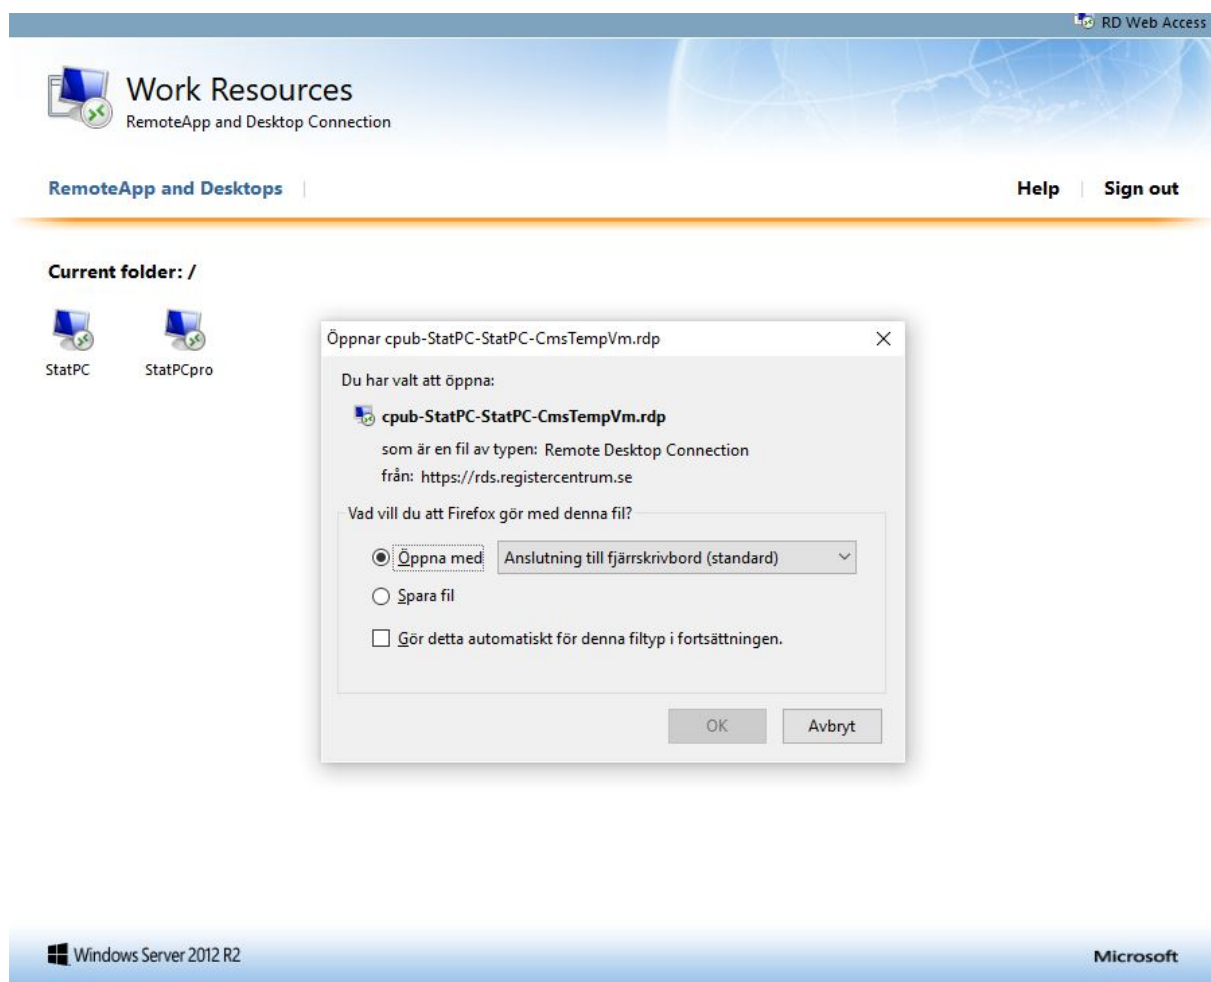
RD Web Access

Work Resources
RemoteApp and Desktop Connection

RemoteApp and Desktops

Help | Sign out

Current folder: /

StatPC

StatPCpro

Öppnar cpub-StatPC-StatPC-CmsTempVm.rdp

X

Du har valt att öppna:

cpub-StatPC-StatPC-CmsTempVm.rdp

som är en fil av typen: Remote Desktop Connection
från: https://rds.registercentrum.se

Vad vill du att Firefox gör med denna fil?

Öppna med Anslutning till fjärrskrivbord (standard)

Spara fil

Gör detta automatiskt för denna filtyp i fortsättningen.

OK

Avbryt

Windows Server 2012 R2

Microsoft